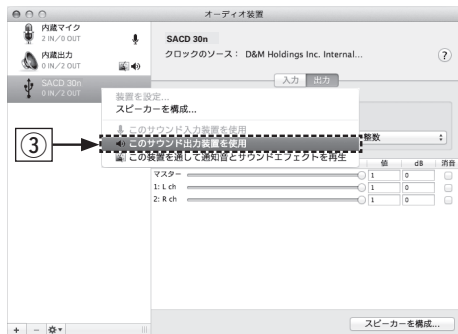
オーディオ装置

内蔵マイク
2 IN／0 OUT

内蔵出力
0 IN／2 OUT

SACD 30n
0 IN／2 OUT

SACD 30n
クロックのソース： D&M Holdings Inc. Internal...

?

入力 出力

装置を設定...
スピーカーを構成...
このサウンド入力装置を使用
このサウンド出力装置を使用
この装置を通して通知音とサウンドエフェクトを再生

③

整数

値 dB 消音
マスター 1 0
1: L ch 1 0
2: R ch 1 0

+ − ✲▾

スピーカーを構成...